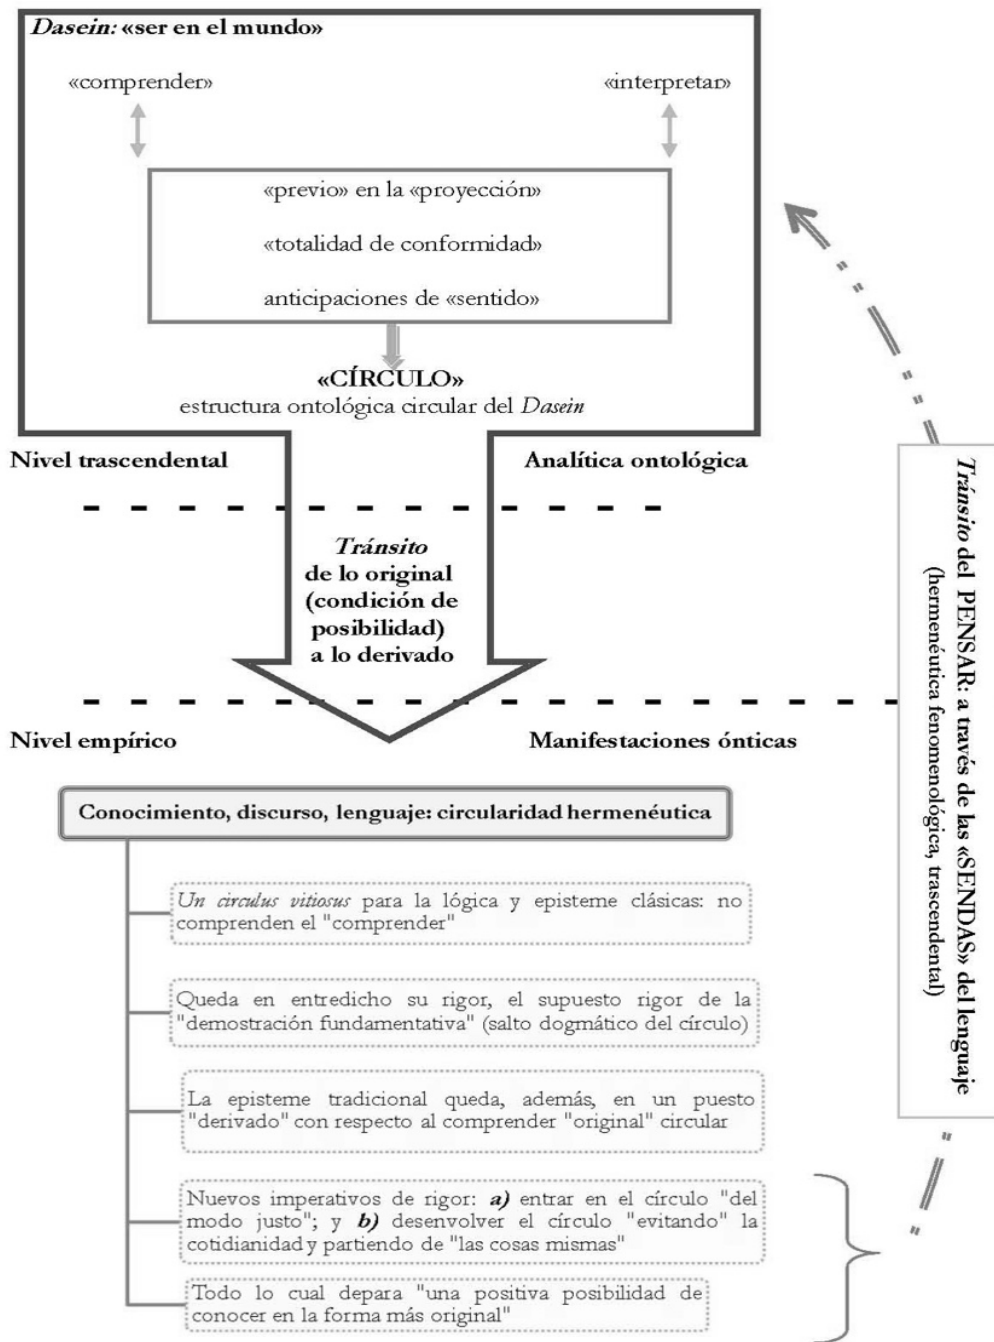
Dasein: «ser en el mundo»

«comprender»

«interpretar»

«previo» en la «proyección»

«totalidad de conformidad»

anticipaciones de «sentido»

«CÍRCULO»
estructura ontológica circular del Dasein

Nivel trascendental

Analítica ontológica

Tránsito de lo original (condición de posibilidad) a lo derivado

Nivel empírico

Manifestaciones ónticas

Tránsito del PENSAR: a través de las «SENDAS» del lenguaje (hermenéutica fenomenológica, trascendental)

Conocimiento, discurso, lenguaje: circularidad hermenéutica

Un circulus vitiosus para la lógica y episteme clásicas: no comprenden el "comprender"

Queda en entredicho su rigor, el supuesto rigor de la "demostración fundamentativa" (salto dogmático del círculo)

La episteme tradicional queda, además, en un puesto "derivado" con respecto al comprender "original" circular

Nuevos imperativos de rigor: a) entrar en el círculo "del modo justo"; y b) desenvolver el círculo "evitando" la cotidianidad y partiendo de "las cosas mismas"

Todo lo cual depara "una positiva posibilidad de conocer en la forma más original"